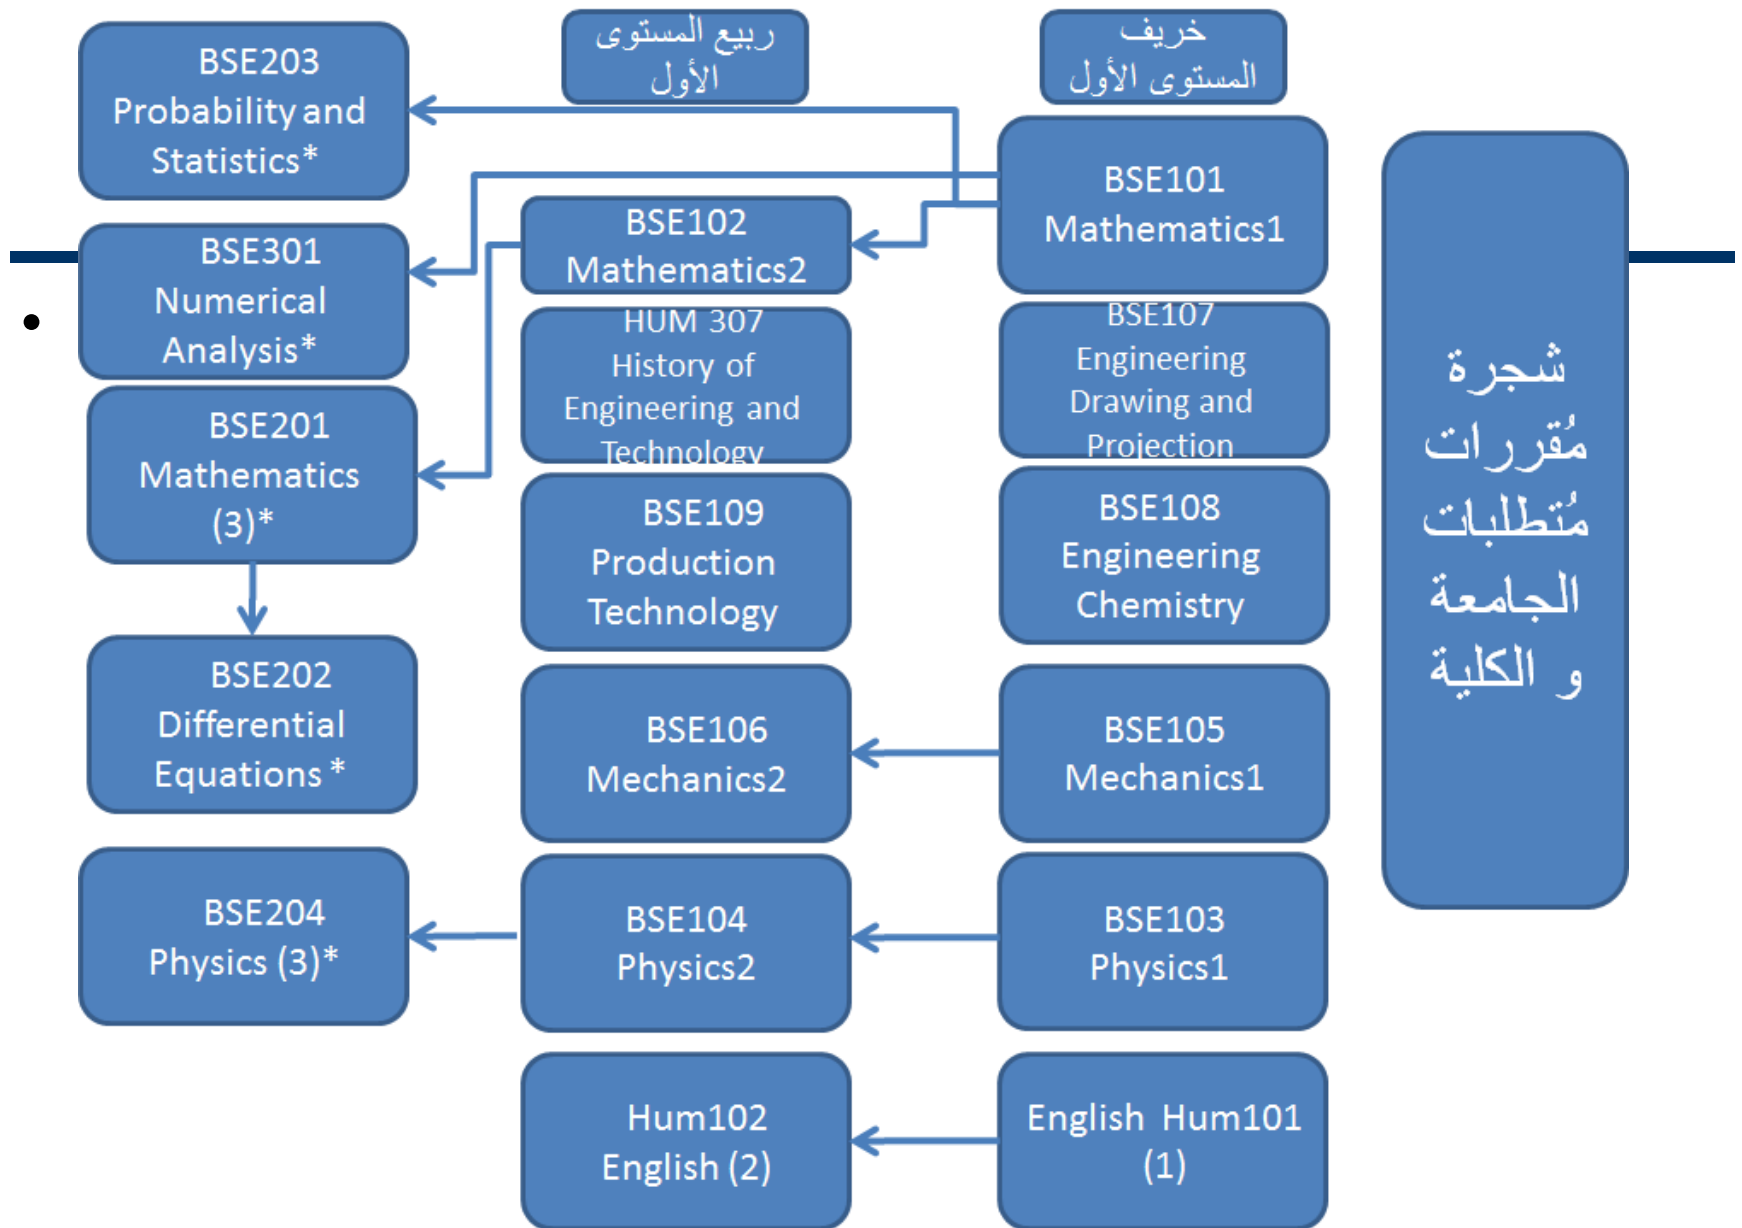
شجرة مُقررات مُتطلبات الجامعة و الكلية

خريف المستوى الأول

ربيع المستوى الأول

BSE101 Mathematics1

BSE107 Engineering Drawing and Projection

BSE108 Engineering Chemistry

BSE105 Mechanics1

BSE103 Physics1

English Hum101 (1)

BSE102 Mathematics2

HUM 307 History of Engineering and Technology

BSE109 Production Technology

BSE106 Mechanics2

BSE104 Physics2

Hum102 English (2)

BSE203 Probability and Statistics*

BSE301 Numerical Analysis*

BSE201 Mathematics (3)*

BSE202 Differential Equations *

BSE204 Physics (3)*